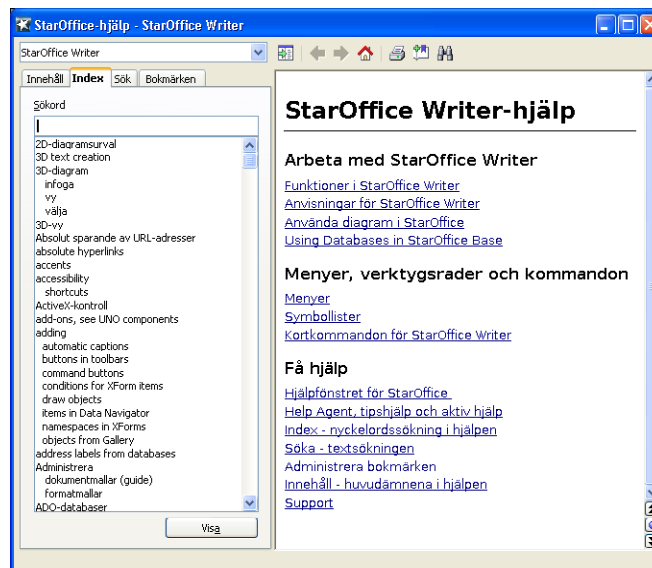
StarOffice-hjälp - StarOffice Writer

StarOffice Writer

Innehåll Index Sök Bokmärken

Sökord

2D-diagramsurval
3D text creation
3D-diagram
infoga
vy
välja
3D-vy
Absolut sparande av URL-adresser
absolute hyperlinks
accents
accessibility
shortcuts
ActiveX-kontroll
add-ons, see UNO components
adding
automatic captions
buttons in toolbars
command buttons
conditions for XForm items
draw objects
items in Data Navigator
namespaces in XForms
objects from Gallery
address labels from databases
Administrera
dokumentmallar (guide)
formatmallar
ADO-databaser

Visa

StarOffice Writer-hjälp

Arbeta med StarOffice Writer

Funktioner i StarOffice Writer
Anvisningar för StarOffice Writer
Använda diagram i StarOffice
Using Databases in StarOffice Base

Menyer, verktygsrader och kommandon

Menyer
Symbollister
Kortkommandon för StarOffice Writer

Få hjälp

Hjälpfönstret för StarOffice
Help Agent, tipshjälp och aktiv hjälp
Index - nyckelordssökning i hjälpen
Söka - textsökningen
Administrera bokmärken
Innehåll - huvudämnena i hjälpen
Support